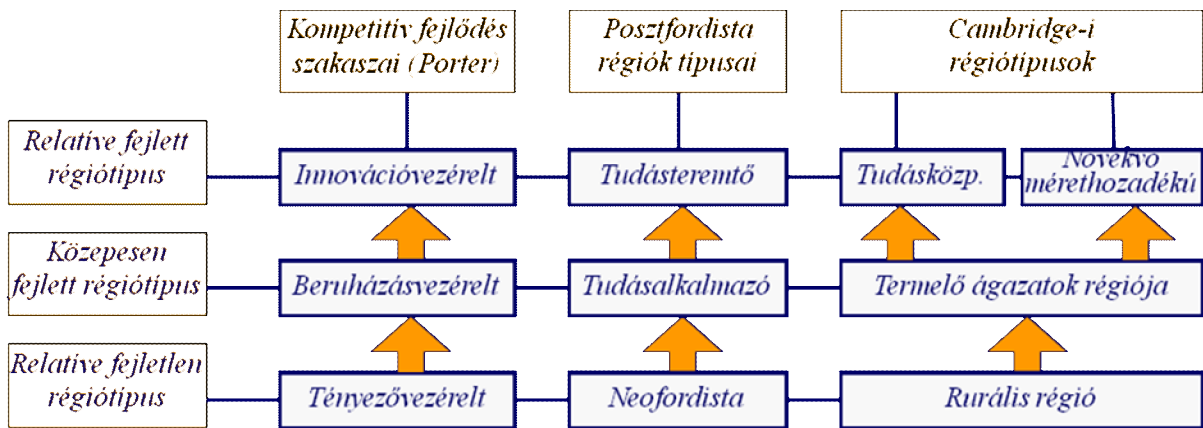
Kompetitív fejlődés szakaszai (Porter)

Posztfordista régiók típusai

Cambridge-i régiótípusok

Relatíve fejlett régiótípus

Innovációvezérelt

Tudásteremtő

Tudásközp.

Növekvő mérethozadékú

Közepesen fejlett régiótípus

Beruházásvezérelt

Tudásalkalmazó

Termelő ágazatok régiója

Relatíve fejletlen régiótípus

Tényezővezérelt

Neofordista

Rurális régió